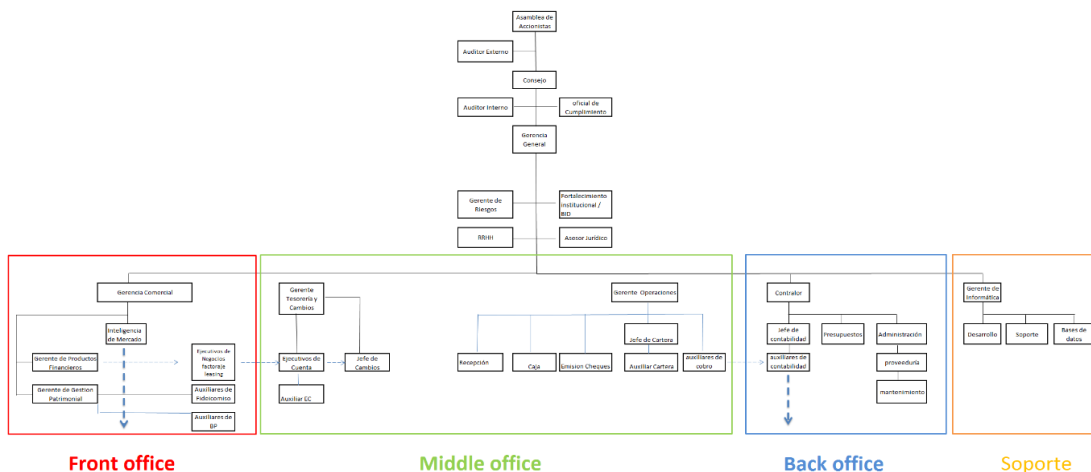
Asamblea de Accionistas

Auditor Externo

Consejo

Auditor Interno

oficial de Cumplimiento

Gerencia General

Gerente de Riesgos

Fortalecimiento Institucional / BID

RRHH

Asesor Jurídico

Gerencia Comercial

Inteligencia de Mercado

Gerente de Productos Financieros

Ejecutivos de Negocios factoraje leasing

Gerente de Gestión Patrimonial

Auxiliares de Fideicomiso

Auxiliares de BP

Gerente Tesorería y Cambios

Ejecutivos de Cuenta

Jefe de Cambios

Auxiliar EC

Gerente Operaciones

Jefe de Cartera

Recepción

Caja

Emision Cheques

Auxiliar Cartera

auxiliares de cobro

Contralor

Jefe de contabilidad

Presupuestos

Administración

auxiliares de contabilidad

proveeduría

mantenimiento

Gerente de Informática

Desarrollo

Soporte

Bases de datos

Front office

Middle office

Back office

Soporte